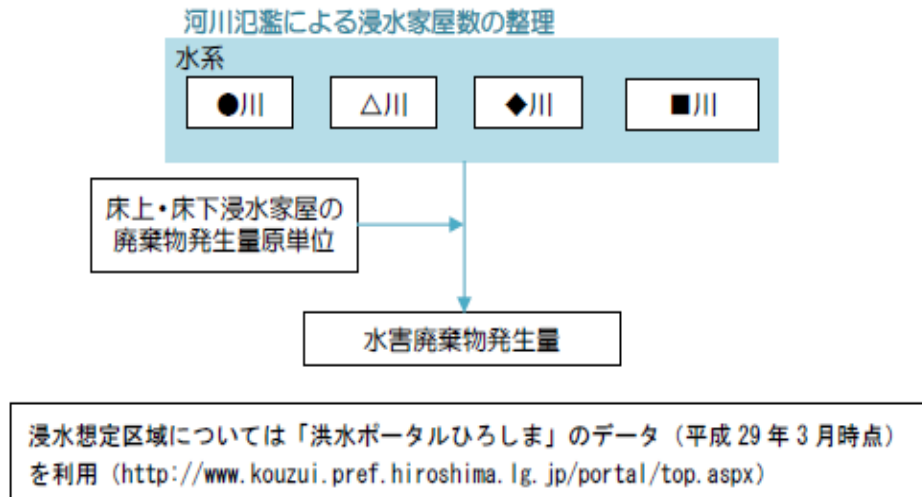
河川氾濫による浸水家屋数の整理

水系

●川

△川

◆川

■川

床上・床下浸水家屋の廃棄物発生量原単位

水害廃棄物発生量

浸水想定区域については「洪水ポータルひろしま」のデータ（平成 29 年 3 月時点）を利用（http://www.kouzui.pref.hiroshima.lg.jp/portal/top.aspx）